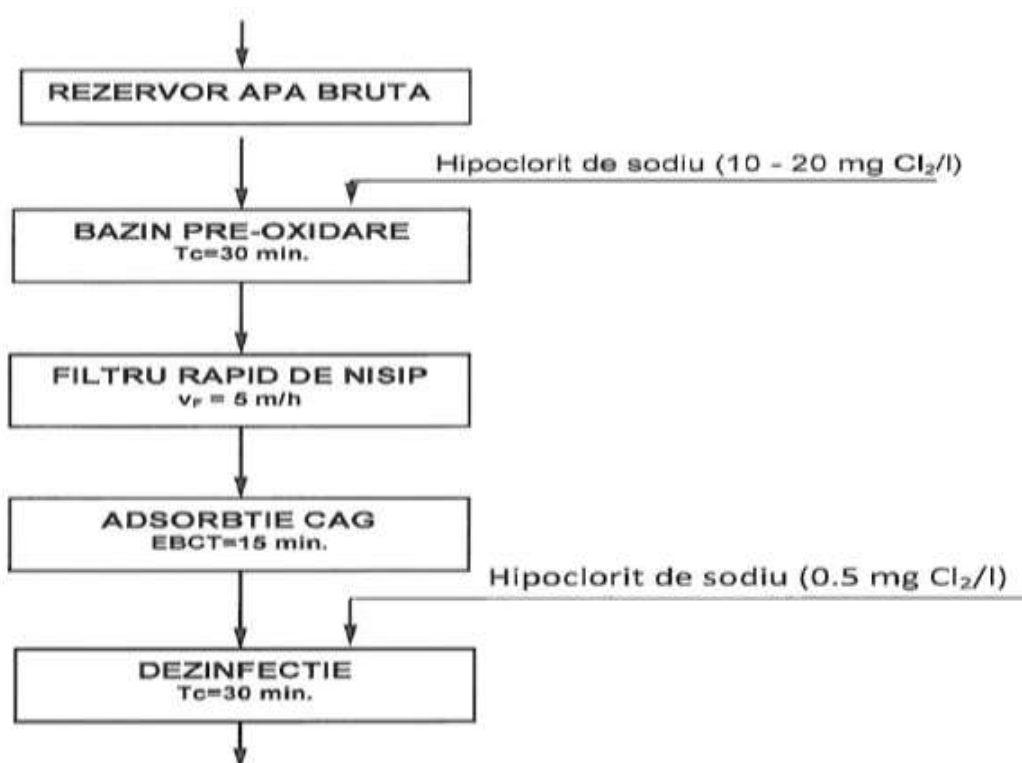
REZERVOR APA BRUTA

Hipoclorit de sodiu (10 - 20 mg $Cl_2$/l)

BAZIN PRE-OXIDARE
Tc=30 min.

FILTRU RAPID DE NISIP
$v_F$ = 5 m/h

ADSORBTIE CAG
EBCT=15 min.

Hipoclorit de sodiu (0.5 mg $Cl_2$/l)

DEZINFECTIE
Tc=30 min.